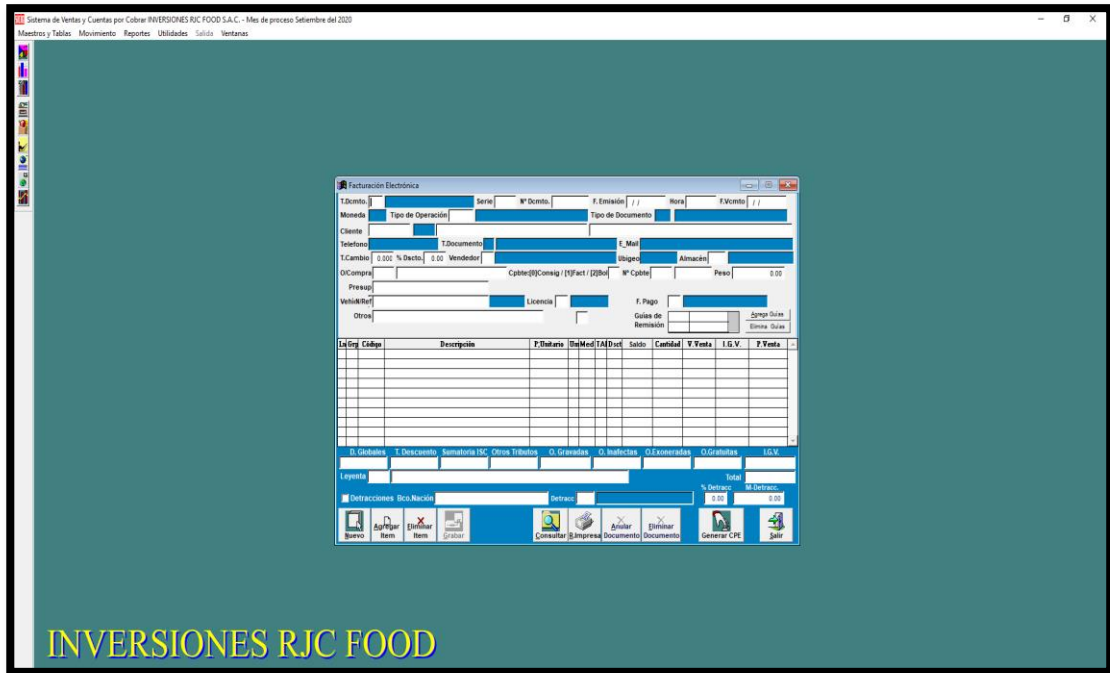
Sistema de Ventas y Cuentas por Cobrar INVERSIONES RJC FOOD S.A.C. - Mes de proceso Setiembre del 2020
Maestros y Tablas Movimiento Reportes Utilidades Salida Ventanas

Facturación Electrónica
T.Dcmto. Serie Nº Dcmto. F. Emisión / / Hora F.Vcmto / /
Moneda Tipo de Operación Tipo de Documento
Cliente
Telefono T.Documento E_Mail
T.Cambio 0.000 % Dscto. 0.00 Vendedor Ubigeo Almacén
O/Compra Cpbte:[0]Consig / [1]Fact / [2]Bol Nº Cpbte Peso 0.00
Presup
VehiN/Ref Licencia F. Pago
Otros Guias de Remisión Agrega Guias Elimina Guias

| Ln | Grp | Código | Descripción | P.Unitario | Uni | Med | TA | Dsct | Saldo | Cantidad | V. Venta | I.G.V. | P. Venta |
|---|---|---|---|---|---|---|---|---|---|---|---|---|---|

D. Globales T. Descuento Sumatoria ISC Otros Tributos O. Gravadas O. Inafectas O.Exoneradas O.Gratuitas I.G.V.
Leyenda Total
% Detracc M-Detracc.
Detracciones Bco.Nación Detracc 0.00 0.00

Nuevo Agregar Item Eliminar Item Grabar Consultar R.Impresa Anular Documento Eliminar Documento Generar CPE Salir

INVERSIONES RJC FOOD